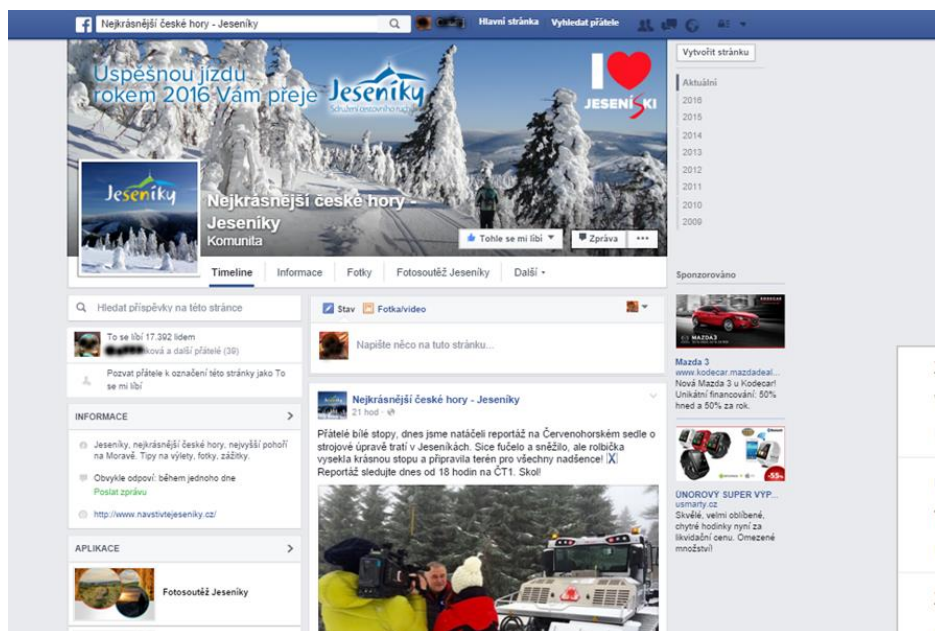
f Nejkrásnější české hory - Jeseníky

Hlavní stránka Vyhledat přátele

Úspěšnou jízdu rokem 2016 Vám přeje Jeseníky Sdružení cestovního ruchu

I ♥ JESENÍKY

Vytvořit stránku

Aktuální
2016
2015
2014
2013
2012
2011
2010
2009

Jeseníky

Nejkrásnější české hory - Jeseníky
Komunita

Tohle se mi líbí
Zpráva
•••

Timeline Informace Fotky Fotosoutěž Jeseníky Další

Hledat příspěvky na této stránce

To se líbí 17.392 lidem
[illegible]ková a další přátelé (39)

Pozvat přátele k označení této stránky jako To se mi líbí

INFORMACE

Jeseníky, nejkrásnější české hory, nejvyšší pohoří na Moravě. Tipy na výlety, fotky, zážitky.

Obvykle odpoví: během jednoho dne
Poslat zprávu

http://www.navstivtejeseniky.cz/

APLIKACE

Fotosoutěž Jeseníky

Stav Fotka/video

Napište něco na tuto stránku...

Nejkrásnější české hory - Jeseníky
21 hod

Přátelé bílé stopy, dnes jsme natáčeli reportáž na Červenohorském sedle o strojové úpravě tratí v Jeseníkách. Sice fučelo a sněžilo, ale rolbička vysekla krásnou stopu a připravila terén pro všechny nadšence! Reportáž sledujte dnes od 18 hodin na ČT1. Skol!

Sponzorováno

KODECAR
MAZDA3

Mazda 3
www.kodecar.mazdadeal...
Nová Mazda 3 u Kodecar! Unikátní financování: 50% hned a 50% za rok.

-55%

ÚNOROVÝ SUPER VYP...
usmarty.cz
Skvělé, velmi oblíbené, chytré hodinky nyní za likvidační cenu. Omezené množství!